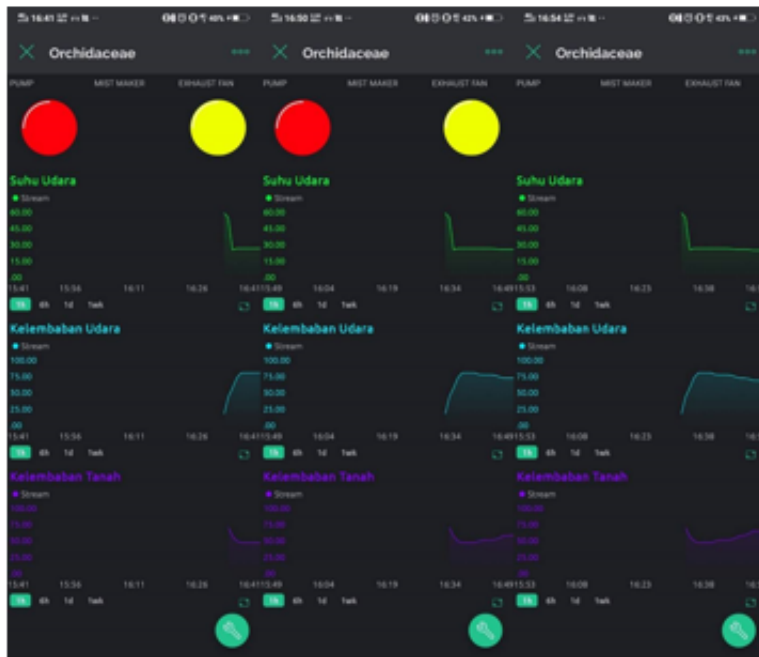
16:41 | 40%

Orchidaceae

PUMP MIST MAKER EXHAUST FAN

Suhu Udara
Stream
60.00
45.00
30.00
15.00
.00
15:41 15:56 16:11 16:26 16:41
1h 6h 1d 1wk

Kelembaban Udara
Stream
100.00
75.00
50.00
25.00
.00
15:41 15:56 16:11 16:26 16:41
1h 6h 1d 1wk

Kelembaban Tanah
Stream
100.00
75.00
50.00
25.00
.00
15:41 15:56 16:11 16:26 16:41
1h 6h 1d 1wk

16:50 | 41%

Orchidaceae

PUMP MIST MAKER EXHAUST FAN

Suhu Udara
Stream
60.00
45.00
30.00
15.00
.00
15:49 16:04 16:19 16:34 16:49
1h 6h 1d 1wk

Kelembaban Udara
Stream
100.00
75.00
50.00
25.00
.00
15:49 16:04 16:19 16:34 16:49
1h 6h 1d 1wk

Kelembaban Tanah
Stream
100.00
75.00
50.00
25.00
.00
15:49 16:04 16:19 16:34 16:49
1h 6h 1d 1wk

16:54 | 43%

Orchidaceae

PUMP MIST MAKER EXHAUST FAN

Suhu Udara
Stream
60.00
45.00
30.00
15.00
.00
15:53 16:08 16:23 16:38 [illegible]
1h 6h 1d 1wk

Kelembaban Udara
Stream
100.00
75.00
50.00
25.00
.00
15:53 16:08 16:23 16:38 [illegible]
1h 6h 1d 1wk

Kelembaban Tanah
Stream
100.00
75.00
50.00
25.00
.00
15:53 16:08 16:23 16:38 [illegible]
1h 6h 1d 1wk